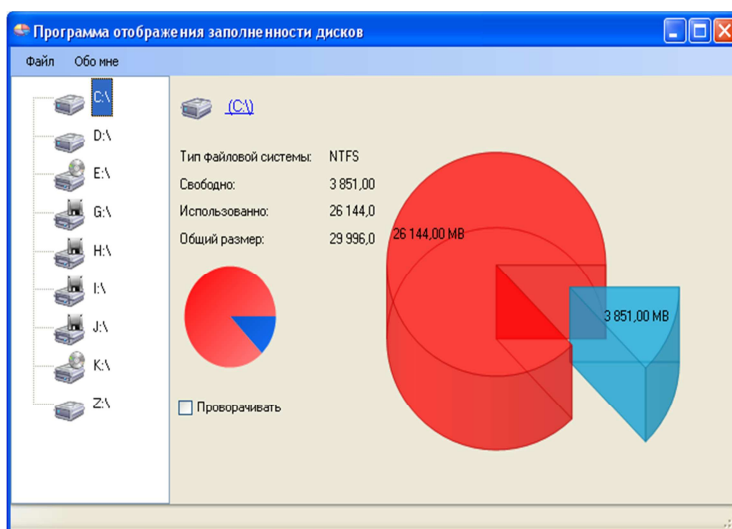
Программа отображения заполненности дисков

Файл Обо мне

C:\
D:\
E:\
G:\
H:\
I:\
J:\
K:\
Z:\

(C:\)

| Тип файловой системы: | NTFS |
|---|---|
| Свободно: | 3 851,00 |
| Использованно: | 26 144,0 |
| Общий размер: | 29 996,0 |

26 144,00 MB

3 851,00 MB

Проворачивать